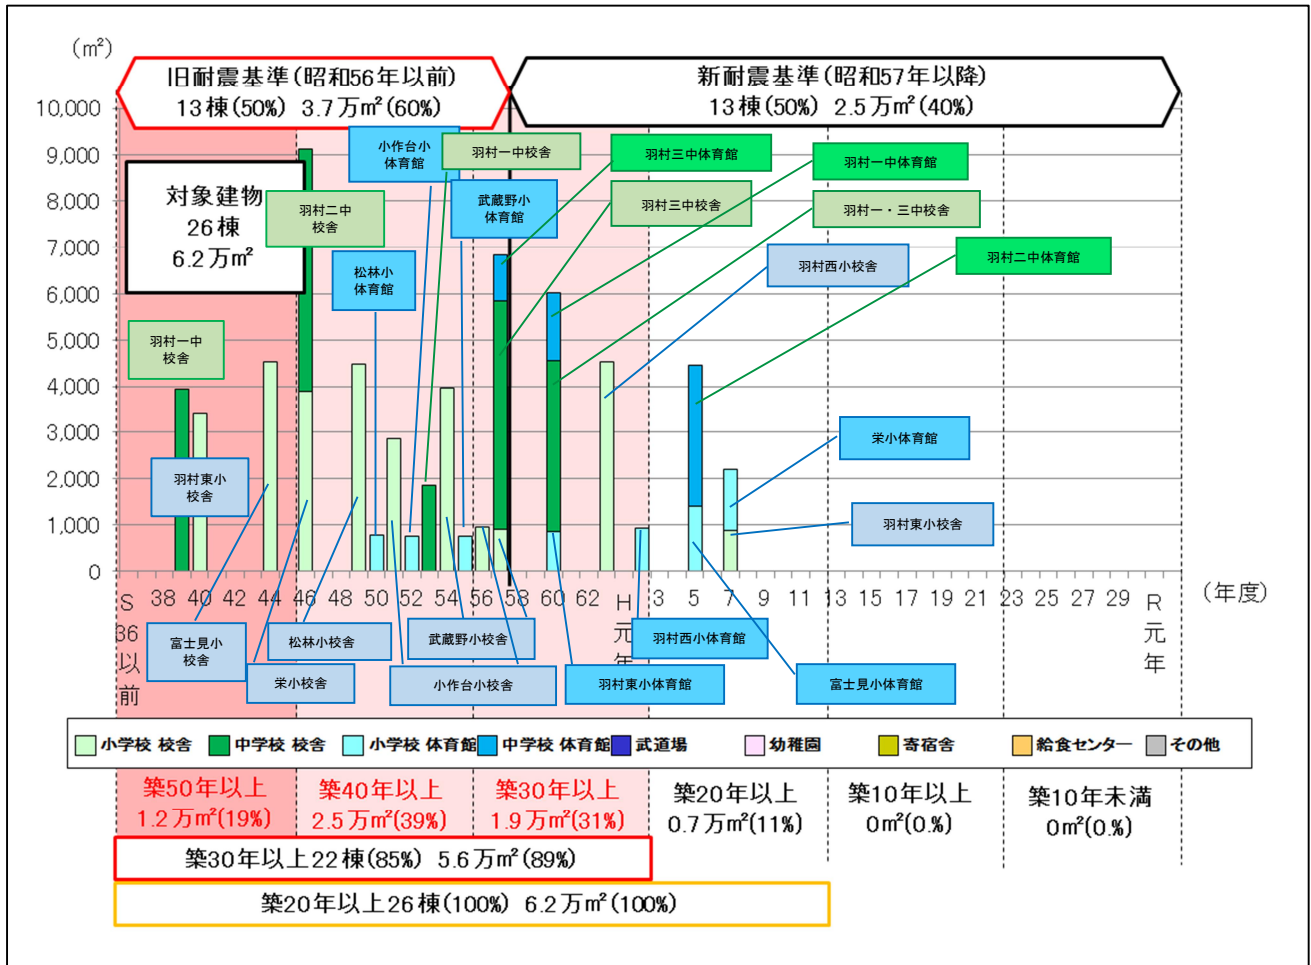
（m²）

旧耐震基準（昭和56年以前）
13棟（50%） 3.7万m²（60%）

新耐震基準（昭和57年以降）
13棟（50%） 2.5万m²（40%）

10,000
9,000
8,000
7,000
6,000
5,000
4,000
3,000
2,000
1,000
0

対象建物
26棟
6.2万m²

羽村一中校舎
羽村二中校舎
小作台小体育館
羽村一中校舎
武蔵野小体育館
松林小体育館
羽村三中体育館
羽村三中校舎
羽村一中体育館
羽村一・三中校舎
羽村西小校舎
羽村二中体育館
羽村東小校舎
栄小体育館
羽村東小校舎
富士見小校舎
松林小校舎
武蔵野小校舎
栄小校舎
小作台小校舎
羽村西小体育館
羽村東小体育館
富士見小体育館

S36以前 38 40 42 44 46 48 50 52 54 56 58 60 62 H元年 3 5 7 9 11 13 15 17 19 21 23 25 27 29 R元年 （年度）

小学校 校舎　中学校 校舎　小学校 体育館　中学校 体育館　武道場　幼稚園　寄宿舎　給食センター　その他

築50年以上
1.2万m²(19%)

築40年以上
2.5万m²(39%)

築30年以上
1.9万m²(31%)

築20年以上
0.7万m²(11%)

築10年以上
0m²(0%)

築10年未満
0m²(0%)

築30年以上22棟(85%) 5.6万m²(89%)

築20年以上26棟(100%) 6.2万m²(100%)